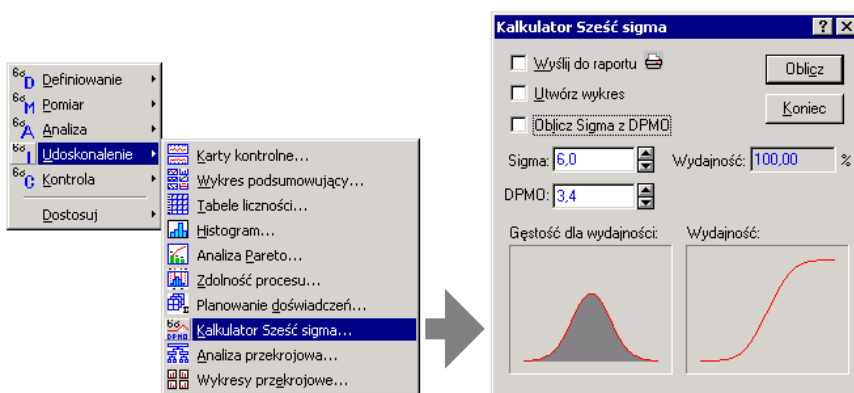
6σD Definiowanie
6σM Pomiar
6σA Analiza
6σI Udoskonalenie
6σC Kontrola
Dostosuj

Karty kontrolne...
Wykres podsumowujący...
Tabele liczności...
Histogram...
Analiza Pareto...
Zdolność procesu...
Planowanie doświadczeń...
Kalkulator Sześć sigma...
Analiza przekrojowa...
Wykresy przekrojowe...

Kalkulator Sześć sigma
?
X
Wyślij do raportu
Oblicz
Utwórz wykres
Koniec
Oblicz Sigma z DPMO
Sigma: 6,0
Wydajność: 100,00 %
DPMO: 3,4
Gęstość dla wydajności:
Wydajność: